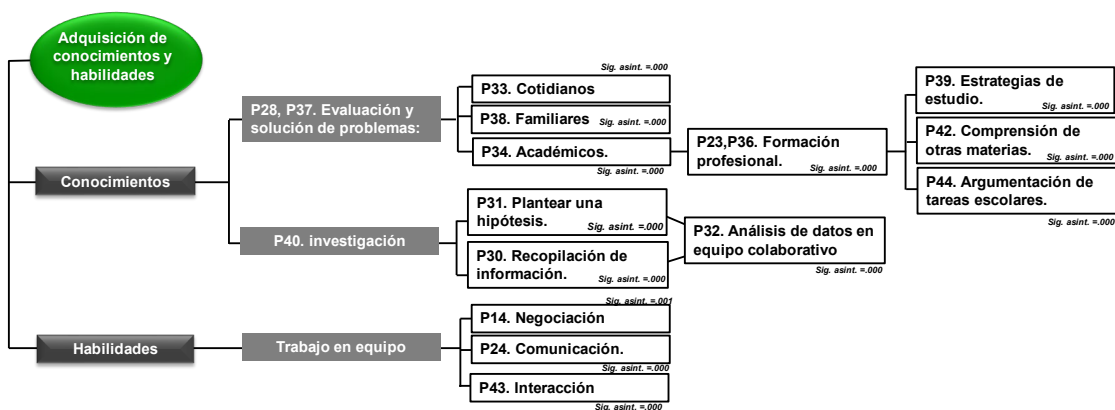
Adquisición de conocimientos y habilidades

Conocimientos

P28, P37. Evaluación y solución de problemas:

Sig. asint. =.000

P33. Cotidianos

P38. Familiares Sig. asint. =.000

P34. Académicos.

Sig. asint. =.000

P23,P36. Formación profesional. Sig. asint. =.000

P39. Estrategias de estudio. Sig. asint. =.000

P42. Comprensión de otras materias. Sig. asint. =.000

P44. Argumentación de tareas escolares.

Sig. asint. =.000

P40. investigación

P31. Plantear una hipótesis. Sig. asint. =.000

P30. Recopilación de información. Sig. asint. =.000

P32. Análisis de datos en equipo colaborativo

Sig. asint. =.000

Habilidades

Trabajo en equipo

Sig. asint. =.001

P14. Negociación

P24. Comunicación.

Sig. asint. =.000

P43. Interacción

Sig. asint. =.000